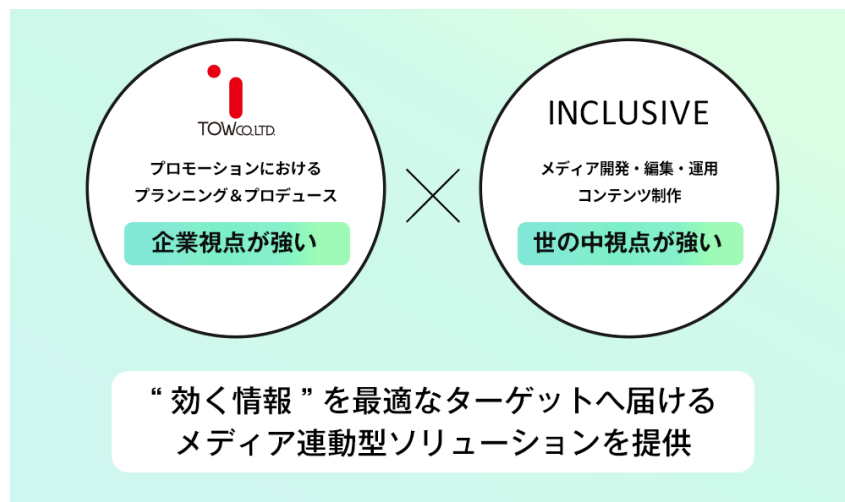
TOW CO.,LTD.

プロモーションにおける
プランニング＆プロデュース

企業視点が強い

INCLUSIVE

メディア開発・編集・運用
コンテンツ制作

世の中視点が強い

“効く情報”を最適なターゲットへ届ける
メディア連動型ソリューションを提供